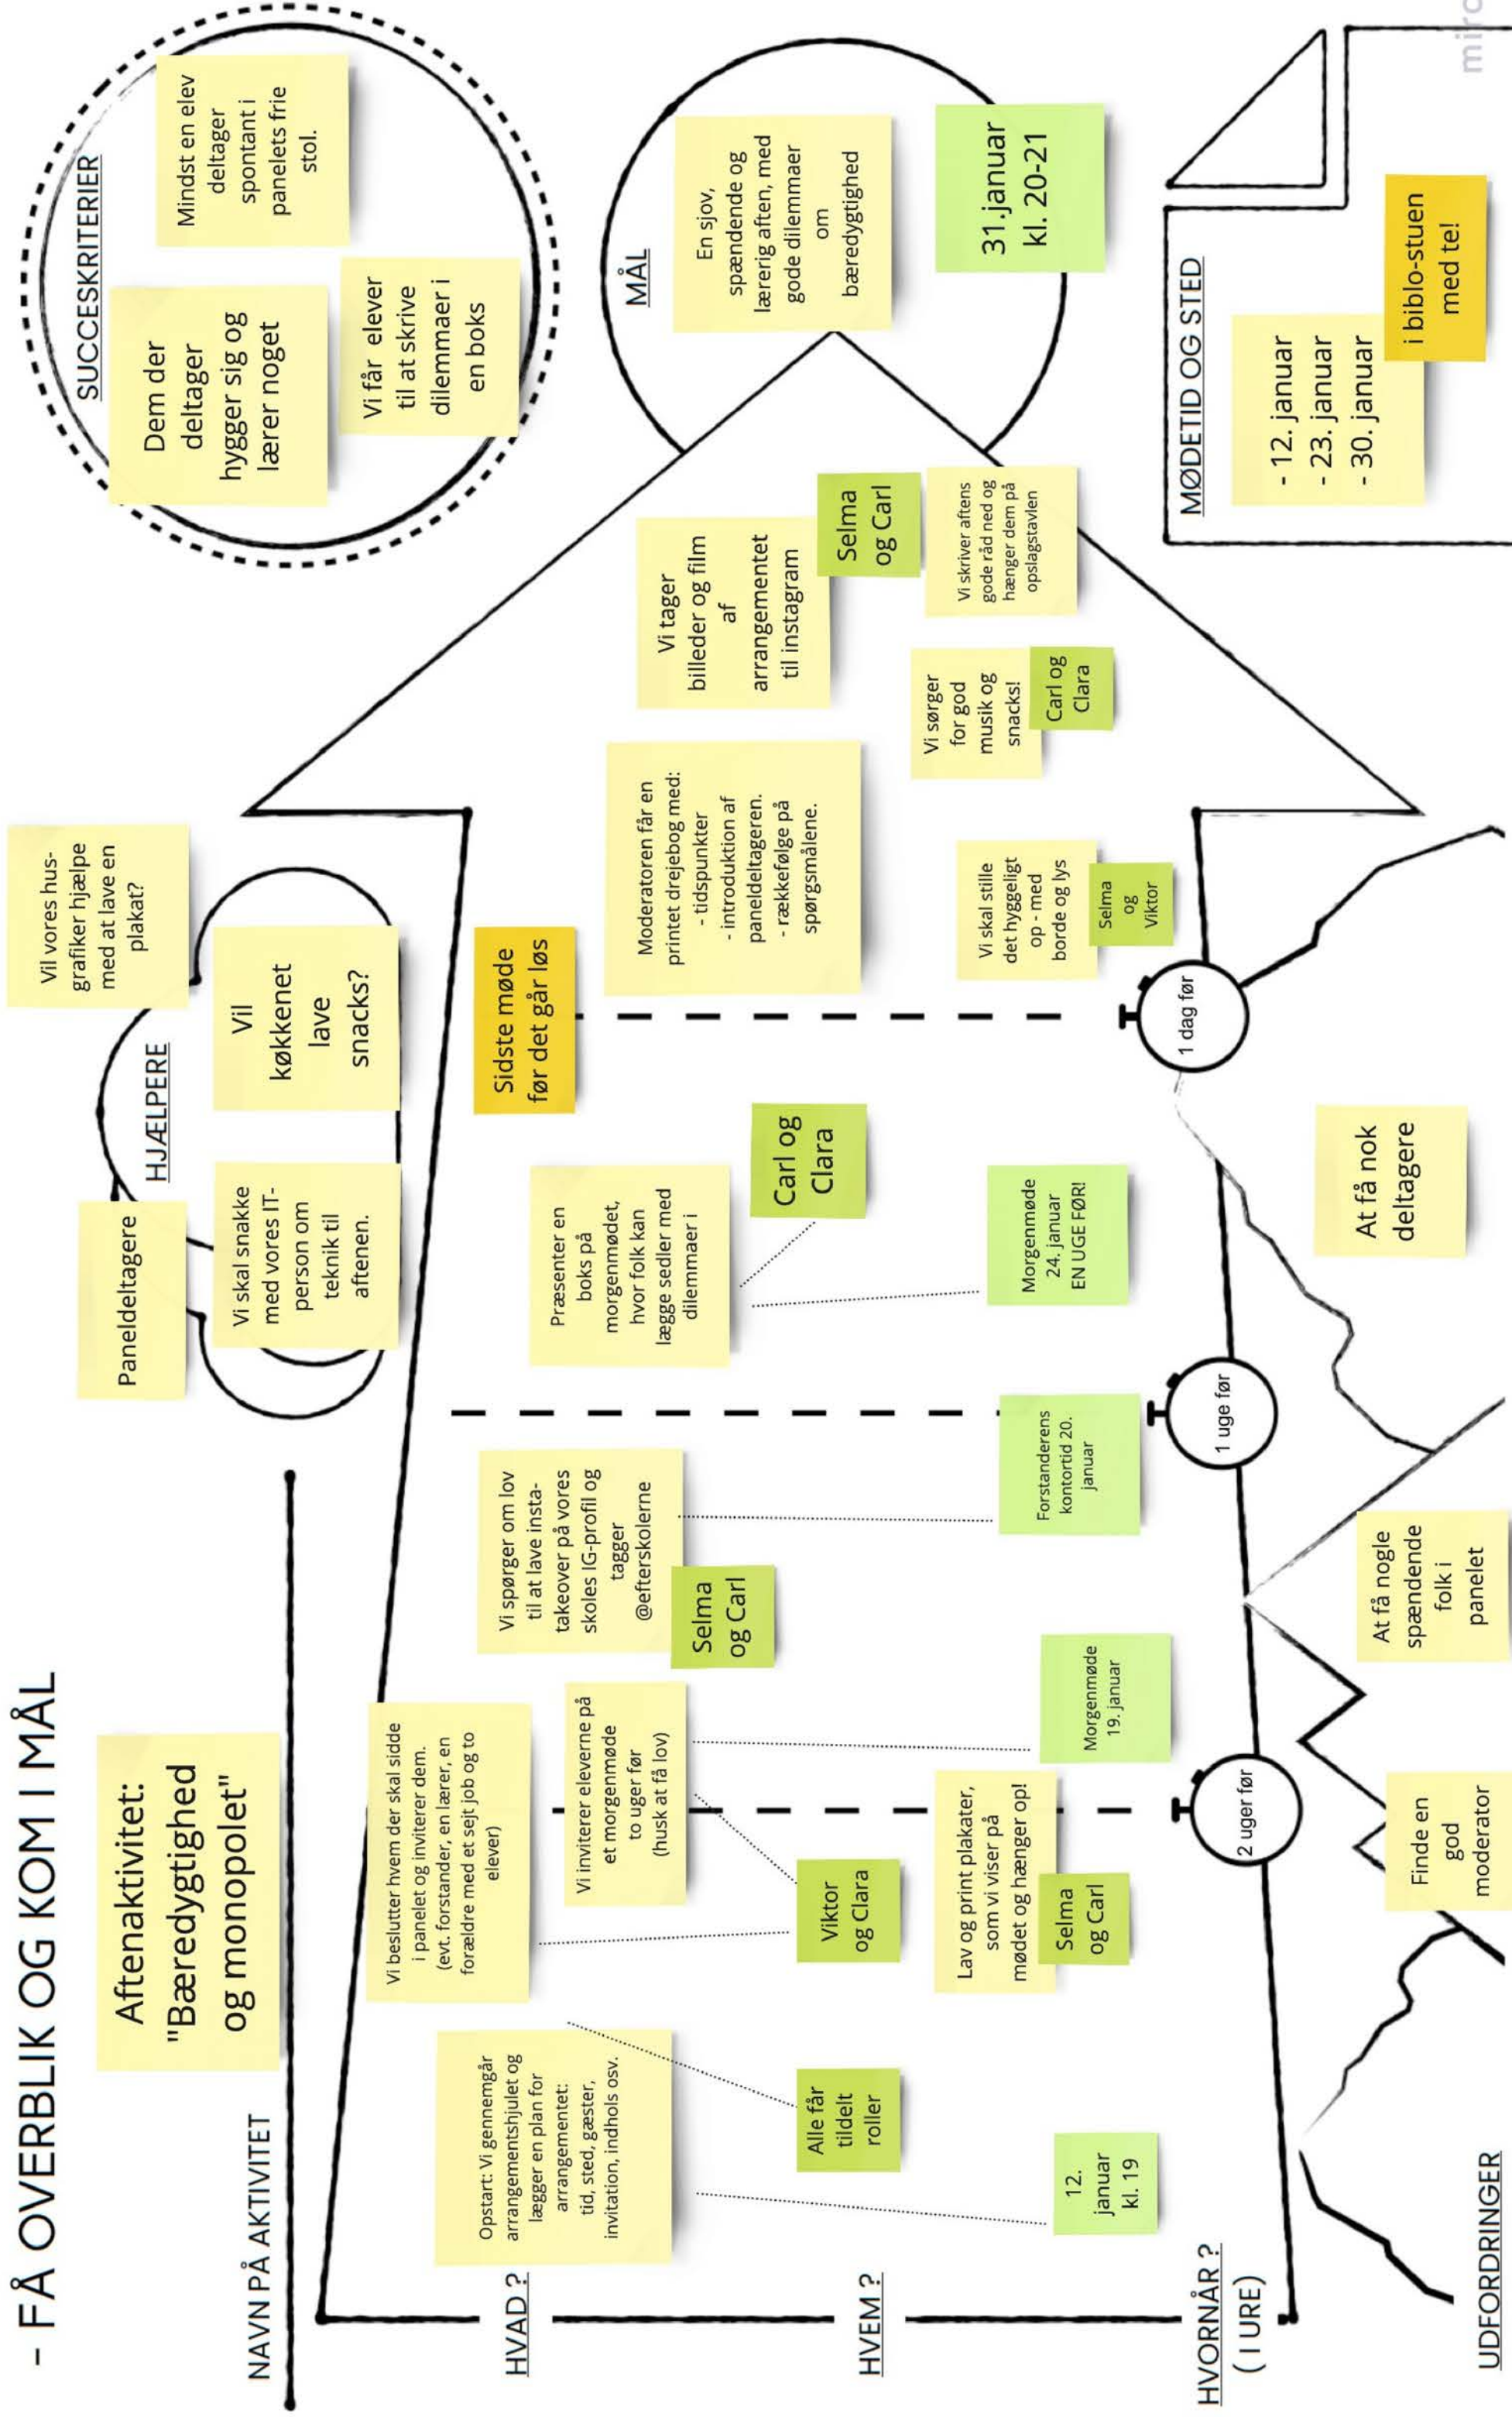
- FÅ OVERBLIK OG KOM I MÅL

NAVN PÅ AKTIVITET

Aftenaktivitet: "Bæredygtighed og monopolet"

HVAD ?

HVEM ?

HVORNÅR ? ( I URE)

UDFORDRINGER

Opstart: Vi gennemgår arrangementshjulet og lægger en plan for arrangementet: tid, sted, gæster, invitation, indhols osv.

Alle får tildelt roller

12. januar kl. 19

Vi beslutter hvem der skal sidde i panelet og inviterer dem. (evt. forstander, en lærer, en forældre med et sejt job og to elever)

Viktor og Clara

Vi inviterer eleverne på et morgenmøde to uger før (husk at få lov)

Morgenmøde 19. januar

Lav og print plakater, som vi viser på mødet og hænger op!

Selma og Carl

2 uger før

Finde en god moderator

Vi spørger om lov til at lave insta-takeover på vores skoles IG-profil og tagger @efterskolerne

Selma og Carl

Forstanderens kontortid 20. januar

1 uge før

At få nogle spændende folk i panelet

Præsenter en boks på morgenmødet, hvor folk kan lægge sedler med dilemmaer i

Carl og Clara

Morgenmøde 24. januar EN UGE FØR!

At få nok deltagere

Sidste møde før det går løs

Moderatoren får en printet drejebog med: - tidspunkter - introduktion af paneldeltageren. - rækkefølge på spørgsmålene.

Vi skal stille det hyggeligt op - med borde og lys

Selma og Viktor

1 dag før

Vi sørger for god musik og snacks!

Carl og Clara

Vi tager billeder og film af arrangementet til instagram

Selma og Carl

Vi skriver aftens gode råd ned og hænger dem på opslagstavlen

HJÆLPERE

Paneldeltagere

Vi skal snakke med vores IT-person om teknik til aftenen.

Vil køkkenet lave snacks?

Vil vores hus-grafiker hjælpe med at lave en plakat?

SUCCESKRITERIER

Dem der deltager hygger sig og lærer noget

Vi får elever til at skrive dilemmaer i en boks

Mindst en elev deltager spontant i panelets frie stol.

MÅL

En sjov, spændende og lærerig aften, med gode dilemmaer om bæredygtighed

31.januar kl. 20-21

MØDETID OG STED

- 12. januar
- 23. januar
- 30. januar

i biblo-stuen med te!

miro